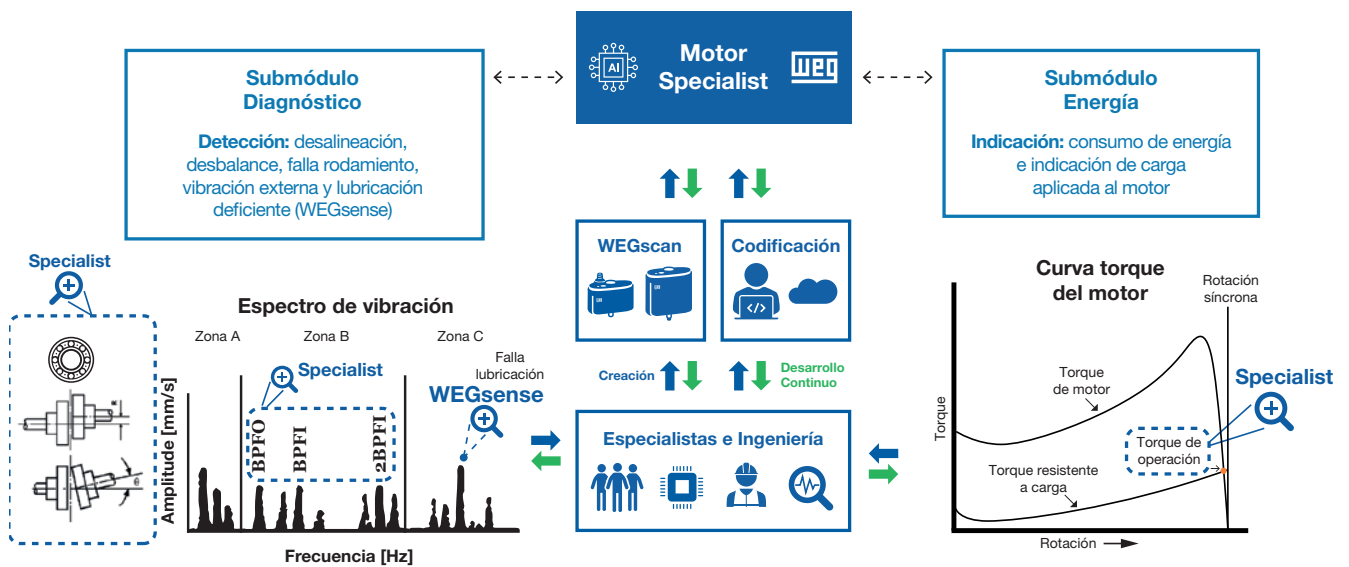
Submódulo Diagnóstico

Detección: desalineación, desbalance, falla rodamiento, vibración externa y lubricación deficiente (WEGsense)

AI Motor Specialist WEG

Submódulo Energía

Indicación: consumo de energía e indicación de carga aplicada al motor

Specialist

Espectro de vibración

Zona A Zona B Zona C

Specialist

Falla lubricación

WEGsense

BPFO BPFI 2BPFI

Amplitude [mm/s]

Frecuencia [Hz]

WEGscan

Codificación

Creación

Desarrollo Continuo

Especialistas e Ingeniería

Curva torque del motor

Rotación síncrona

Torque de motor

Specialist

Torque

Torque de operación

Torque resistente a carga

Rotación